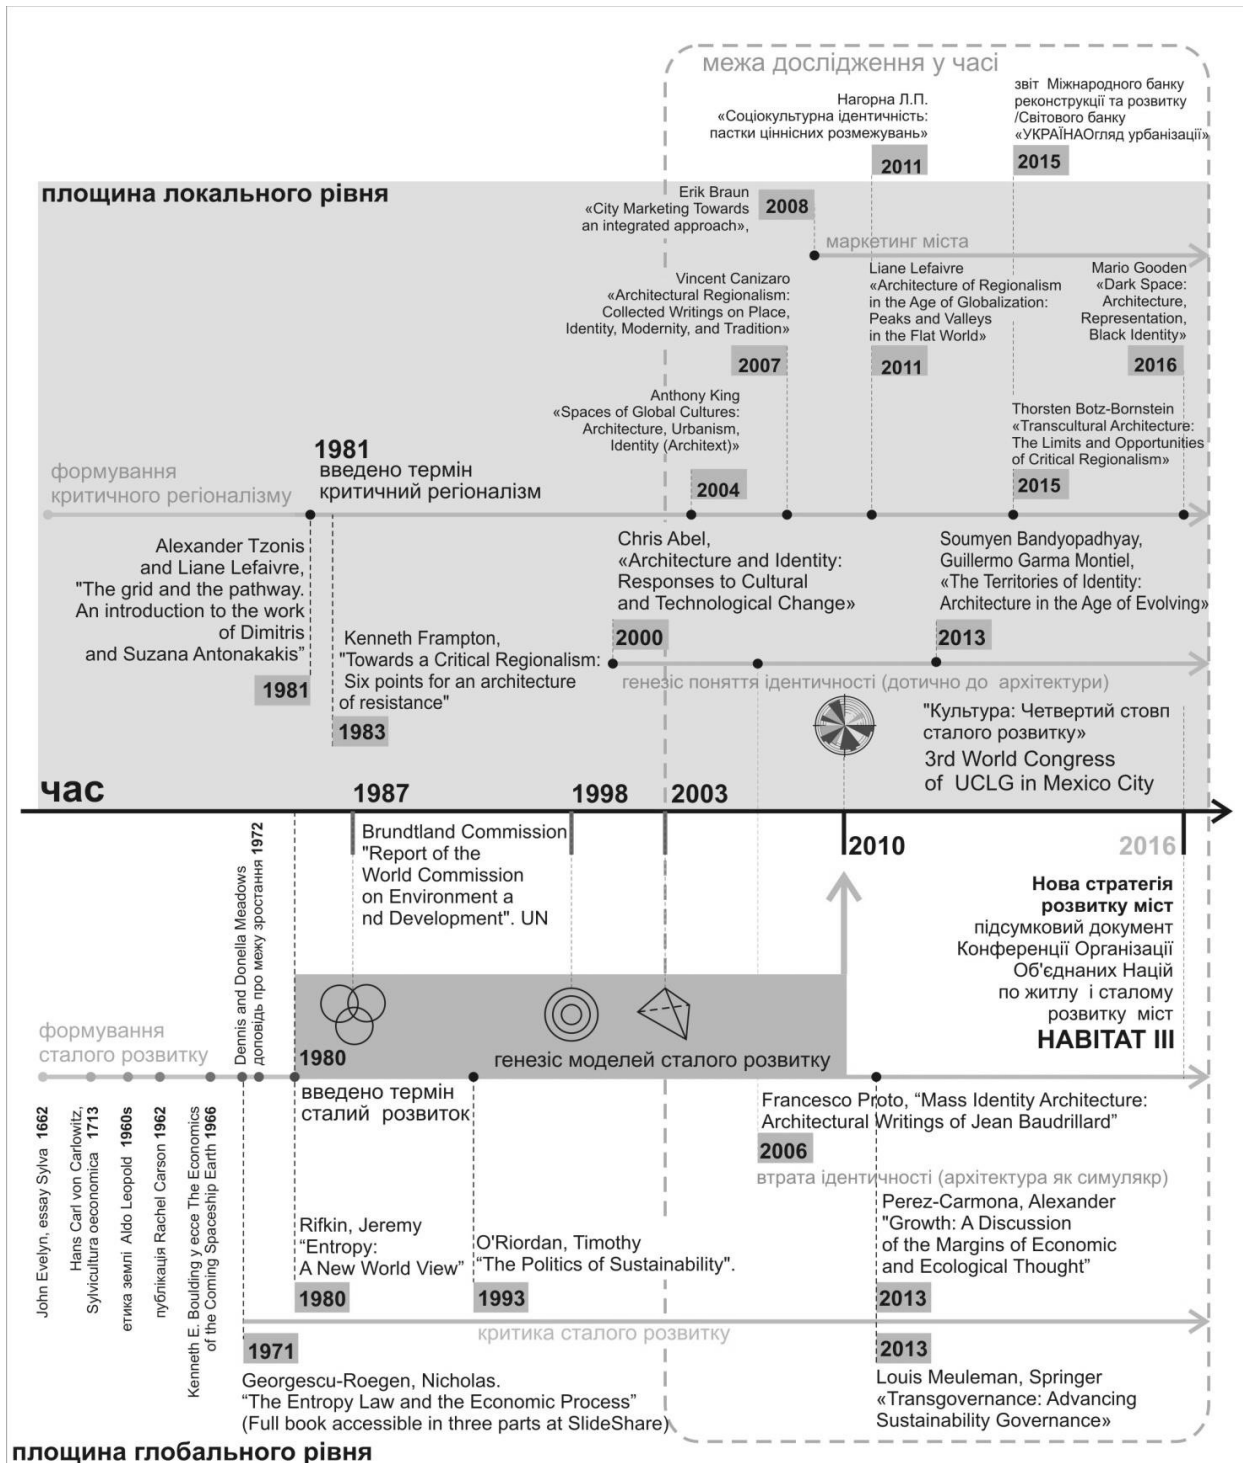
межа дослідження у часі

Нагорна Л.П. «Соціокультурна ідентичність: пастки ціннісних розмежувань»
2011

звіт Міжнародного банку реконструкції та розвитку /Світового банку «УКРАЇНАОгляд урбанізації»
2015

площина локального рівня

Erik Braun «City Marketing Towards an integrated approach»,
2008
маркетинг міста

Vincent Canizaro «Architectural Regionalism: Collected Writings on Place, Identity, Modernity, and Tradition»
2007

Liane Lefaivre «Architecture of Regionalism in the Age of Globalization: Peaks and Valleys in the Flat World»
2011

Mario Gooden «Dark Space: Architecture, Representation, Black Identity»
2016

Anthony King «Spaces of Global Cultures: Architecture, Urbanism, Identity (Architext)»
2004

Thorsten Botz-Bornstein «Transcultural Architecture: The Limits and Opportunities of Critical Regionalism»
2015

формування критичного регіоналізму
1981
введено термін критичний регіоналізм

Alexander Tzonis and Liane Lefaivre, "The grid and the pathway. An introduction to the work of Dimitris and Suzana Antonakakis"
1981

Kenneth Frampton, "Towards a Critical Regionalism: Six points for an architecture of resistance"
1983

Chris Abel, «Architecture and Identity: Responses to Cultural and Technological Change»
2000

Soumyen Bandyopadhyay, Guillermo Garma Montiel, «The Territories of Identity: Architecture in the Age of Evolving»
2013

генезіс поняття ідентичності (дотично до архітектури)

"Культура: Четвертий стовп сталого розвитку"
3rd World Congress of UCLG in Mexico City

час
1987
1998
2003
2010
2016

Brundtland Commission "Report of the World Commission on Environment a nd Development". UN

Dennis and Donella Meadows доповідь про межу зростання 1972

Нова стратегія розвитку міст
підсумковий документ Конференції Організації Об'єднаних Націй по житлу і сталому розвитку міст
HABITAT III

формування сталого розвитку
1980
введено термін сталий розвиток
генезіс моделей сталого розвитку

Francesco Proto, “Mass Identity Architecture: Architectural Writings of Jean Baudrillard”
2006
втрата ідентичності (архітектура як симулякр)

John Evelyn, essay Sylva 1662
Hans Carl von Carlowitz, Sylvicultura oeconomica 1713
етика землі Aldo Leopold 1960s
публікація Rachel Carson 1962
Kenneth E. Boulding у ессе The Economics of the Coming Spaceship Earth 1966

Rifkin, Jeremy “Entropy: A New World View”
1980

O'Riordan, Timothy “The Politics of Sustainability”.
1993

Perez-Carmona, Alexander "Growth: A Discussion of the Margins of Economic and Ecological Thought"
2013

критика сталого розвитку

1971
Georgescu-Roegen, Nicholas. "The Entropy Law and the Economic Process" (Full book accessible in three parts at SlideShare)

2013
Louis Meuleman, Springer «Transgovernance: Advancing Sustainability Governance»

площина глобального рівня